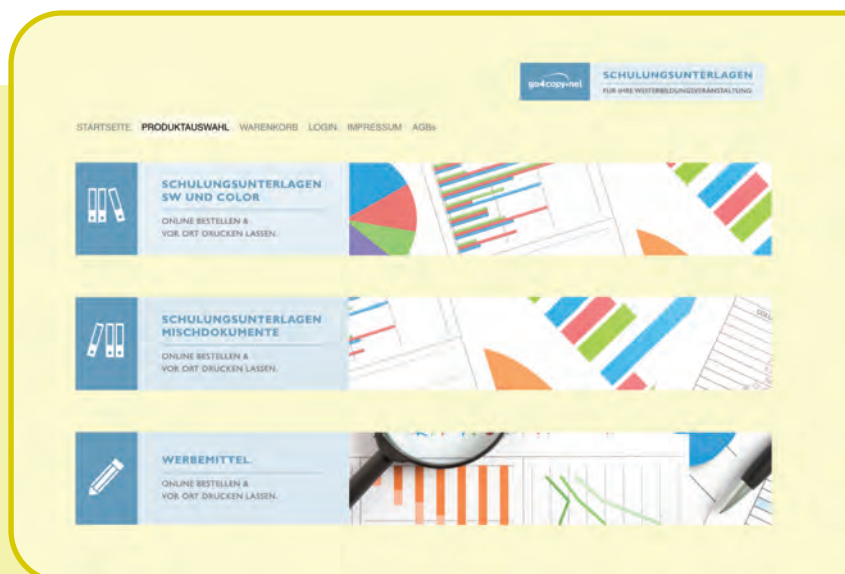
go4copy.net SCHULUNGSUNTERLAGEN
FÜR IHRE WEITERBILDUNGSVERANSTALTUNG

STARTSEITE PRODUKTAUSWAHL WARENKORB LOGIN IMPRESSUM AGBs

SCHULUNGSUNTERLAGEN SW UND COLOR
ONLINE BESTELLEN & VOR ORT DRUCKEN LASSEN.

SCHULUNGSUNTERLAGEN MISCHDOKUMENTE
ONLINE BESTELLEN & VOR ORT DRUCKEN LASSEN.

WERBEMITTEL
ONLINE BESTELLEN & VOR ORT DRUCKEN LASSEN.